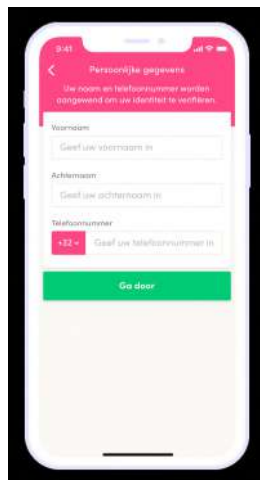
9:41

Persoonlijke gegevens

Uw naam en telefoonnummer worden aangewend om uw identiteit te verifiëren.

Voornaam

Geef uw voornaam in

Achternaam

Geef uw achternaam in

Telefoonnummer

+32

Geef uw telefoonnummer in

Ga door